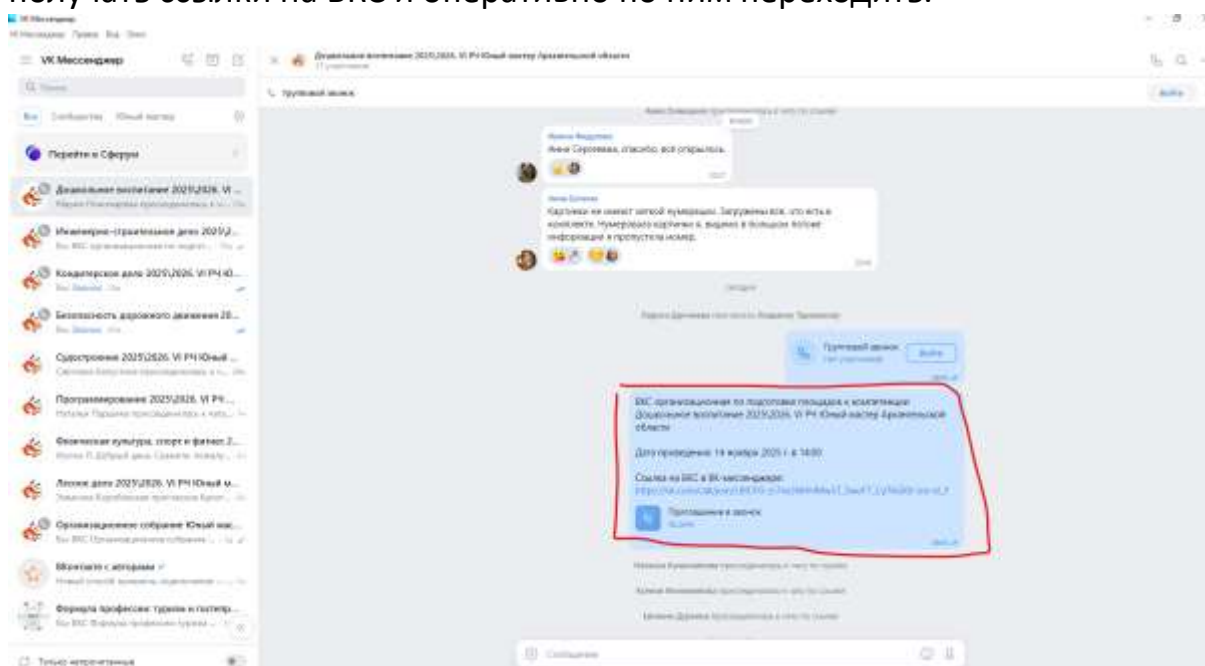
получать ссылки на ВКС и оперативно по ним переходить.

VK Мессенджер

Перейти в Сферум

Дошкольное воспитание 2025\2026. VI ...

Инженерно-строительное дело 2025\2...

Кондитерское дело 2025\2026. VI РЧ Ю...

Безопасность дорожного движения 20...

Судостроение 2025\2026. VI РЧ Юный ...

Программирование 2025\2026. VI РЧ...

Физическая культура, спорт и фитнес 2...

Лесное дело 2025\2026. VI РЧ Юный м...

Организационное собрание Юный мас...

Монтаж с авторами

Формула профессии: туризм и гостепр...

Только непрочитанные

Дошкольное воспитание 2025\2026. VI РЧ Юный мастер Архангельской области

Групповой звонок

Войти

Анне Сергеевне, спасибо, все открылось.

Карточки не имеют сетевой нумерации. Загружены все, что есть в комплекте. Нумерацию карточек я видимо в большом потоке информации я пропустила номер.

Сегодня

Групповой звонок

Войти

ВКС организационная по подготовке площадок к компетенции Дошкольное воспитание 2025\2026. VI РЧ Юный мастер Архангельской области

Дата проведения: 14 ноября 2025 г. в 14:00

Ссылка на ВКС в ВК-мессенджере:
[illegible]

Приглашение в звонок

Сообщение